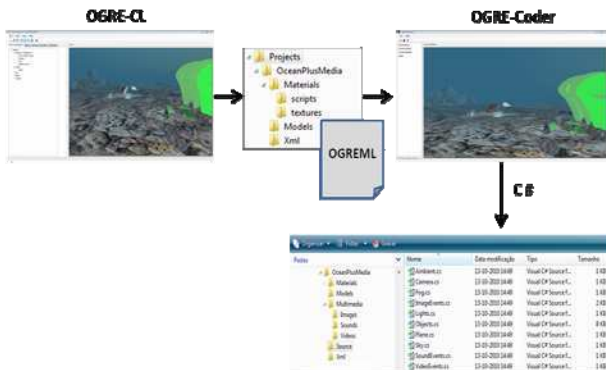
OGRE-CL

Projects
OceanPlusMedia
Materials
scripts
textures
Models
Xml

OGREML

OGRE-Coder

C#

Organize
Pastas
OceanPlusMedia
Materials
Models
Multimedia
Images
Sounds
Videos
Source
Xml

| Nome | Data modificação | Tipo | Tamanho |
|---|---|---|---|
| Ambient.cs | 13-10-2010 14:49 | Visual C# Source f... | 1 KB |
| Camera.cs | 13-10-2010 14:49 | Visual C# Source f... | 1 KB |
| Fog.cs | 13-10-2010 14:49 | Visual C# Source f... | 1 KB |
| ImageEvents.cs | 13-10-2010 14:49 | Visual C# Source f... | 2 KB |
| Lights.cs | 13-10-2010 14:49 | Visual C# Source f... | 1 KB |
| Objects.cs | 13-10-2010 14:49 | Visual C# Source f... | 8 KB |
| Plane.cs | 13-10-2010 14:49 | Visual C# Source f... | 1 KB |
| Sky.cs | 13-10-2010 14:49 | Visual C# Source f... | 1 KB |
| SoundEvents.cs | 13-10-2010 14:49 | Visual C# Source f... | 1 KB |
| VideoEvents.cs | 13-10-2010 14:49 | Visual C# Source f... | 1 KB |